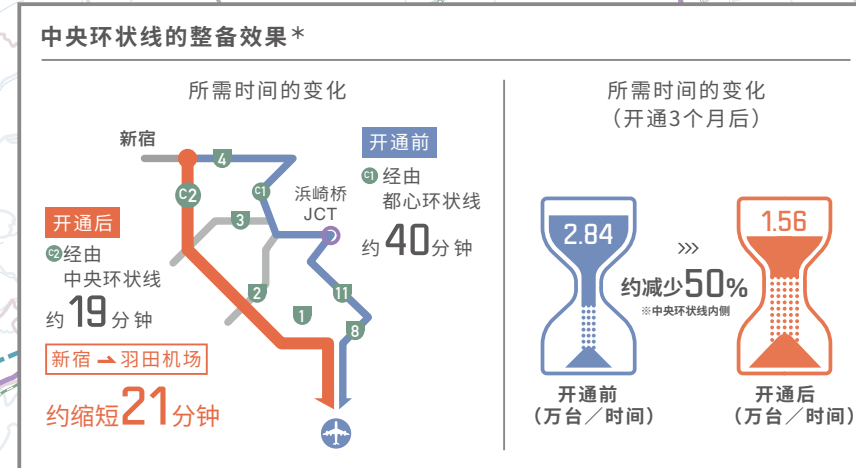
中央环状线的整备效果*

所需时间的变化

新宿

C2

4

C1

浜崎桥 JCT

3

2

11

1

8

开通前

C1 经由 都心环状线

约 40 分钟

开通后

C2 经由 中央环状线

约 19 分钟

新宿 → 羽田机场

约缩短 21 分钟

所需时间的变化（开通3个月后）

2.84

1.56

约减少50%

※中央环状线内侧

开通前（万台／时间）

开通后（万台／时间）